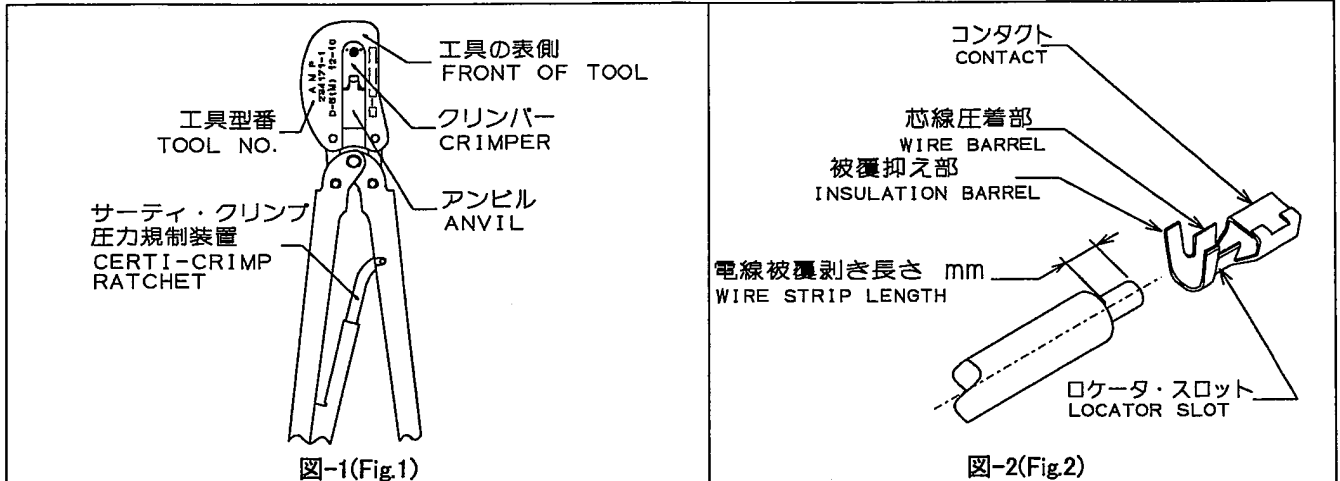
工具の表側
FRONT OF TOOL

AMP
234171-1
D-5(M) 12-10

工具型番
TOOL NO.

クリンパー
CRIMPER

アンビル
ANVIL

サーティ・クリンプ
圧力規制装置
CERTI-CRIMP
RATCHET

図-1(Fig.1)

コンタクト
CONTACT

芯線圧着部
WIRE BARREL

被覆抑え部
INSULATION BARREL

電線被覆剥き長さ mm
WIRE STRIP LENGTH

ロケータ・スロット
LOCATOR SLOT

図-2(Fig.2)